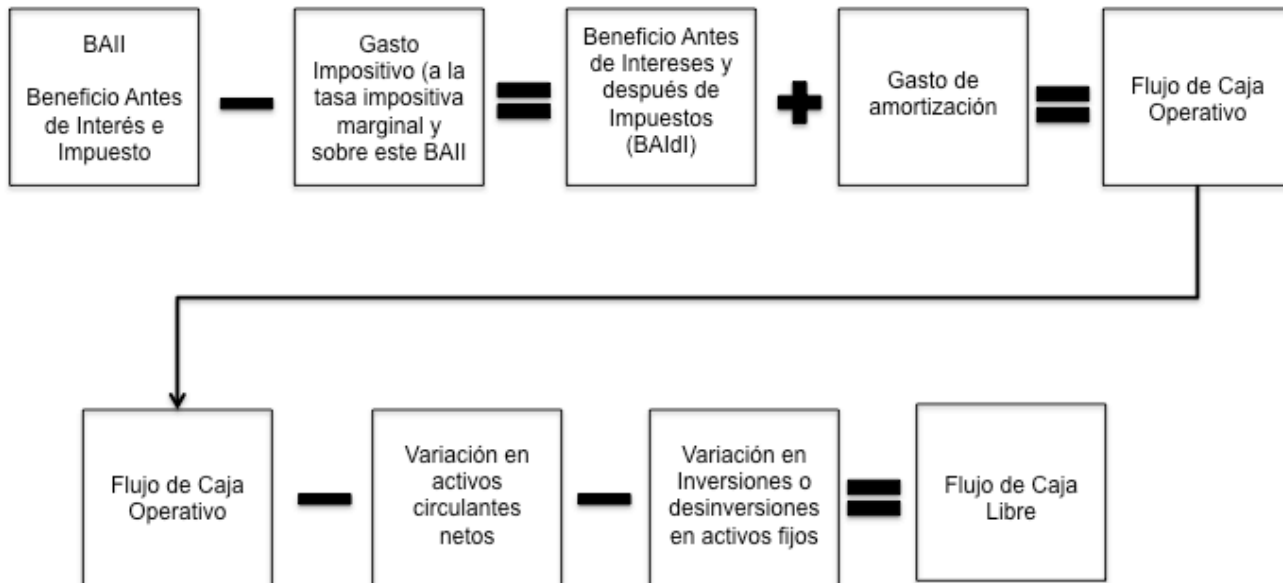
BAII

Beneficio Antes de Interés e Impuesto

Gasto Impositivo (a la tasa impositiva marginal y sobre este BAII

Beneficio Antes de Intereses y después de Impuestos (BAIdI)

Gasto de amortización

Flujo de Caja Operativo

Flujo de Caja Operativo

Variación en activos circulantes netos

Variación en Inversiones o desinversiones en activos fijos

Flujo de Caja Libre